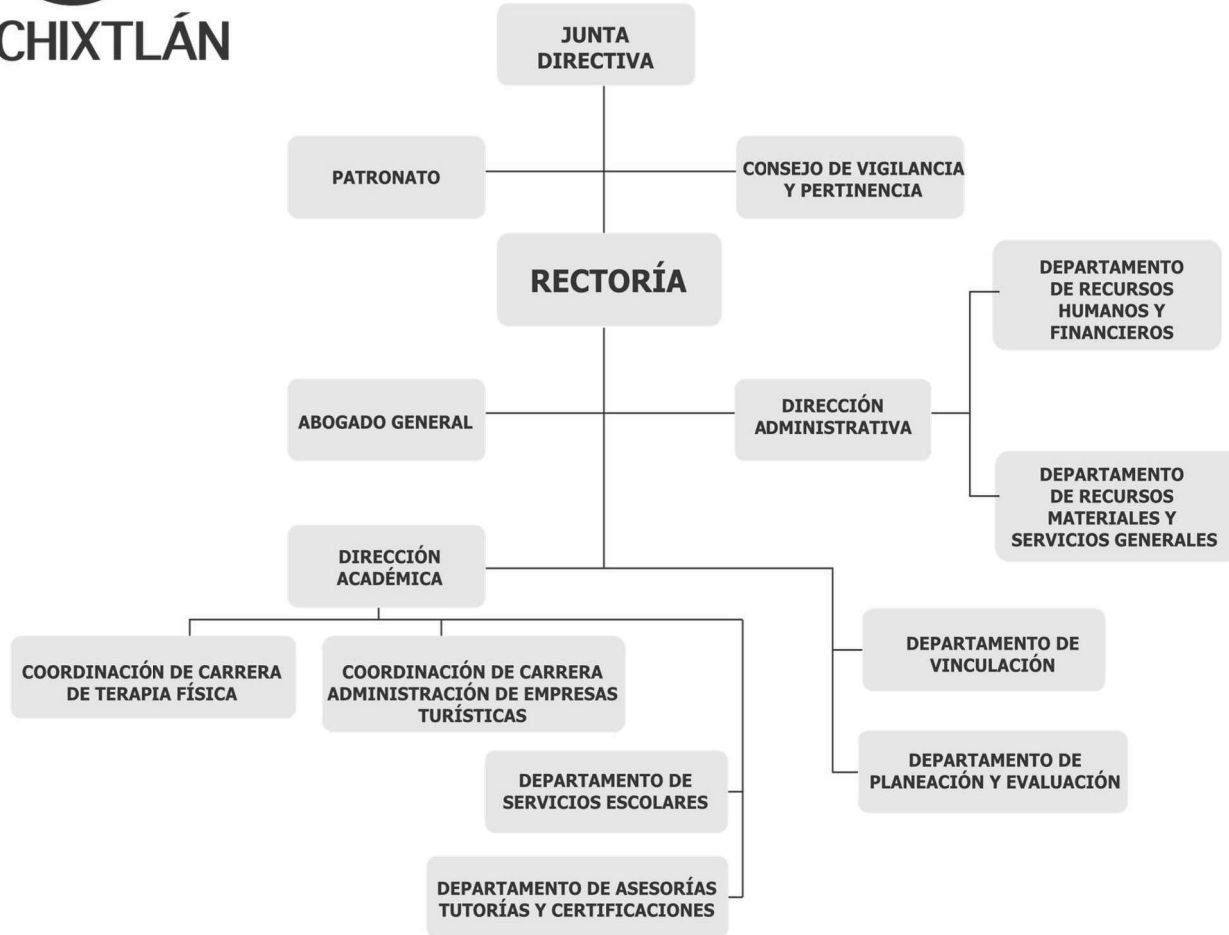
CHIXTLÁN

JUNTA DIRECTIVA

PATRONATO

CONSEJO DE VIGILANCIA Y PERTINENCIA

RECTORÍA

DEPARTAMENTO DE RECURSOS HUMANOS Y FINANCIEROS

ABOGADO GENERAL

DIRECCIÓN ADMINISTRATIVA

DEPARTAMENTO DE RECURSOS MATERIALES Y SERVICIOS GENERALES

DIRECCIÓN ACADÉMICA

COORDINACIÓN DE CARRERA DE TERAPIA FÍSICA

COORDINACIÓN DE CARRERA ADMINISTRACIÓN DE EMPRESAS TURÍSTICAS

DEPARTAMENTO DE VINCULACIÓN

DEPARTAMENTO DE SERVICIOS ESCOLARES

DEPARTAMENTO DE PLANEACIÓN Y EVALUACIÓN

DEPARTAMENTO DE ASESORÍAS TUTORÍAS Y CERTIFICACIONES